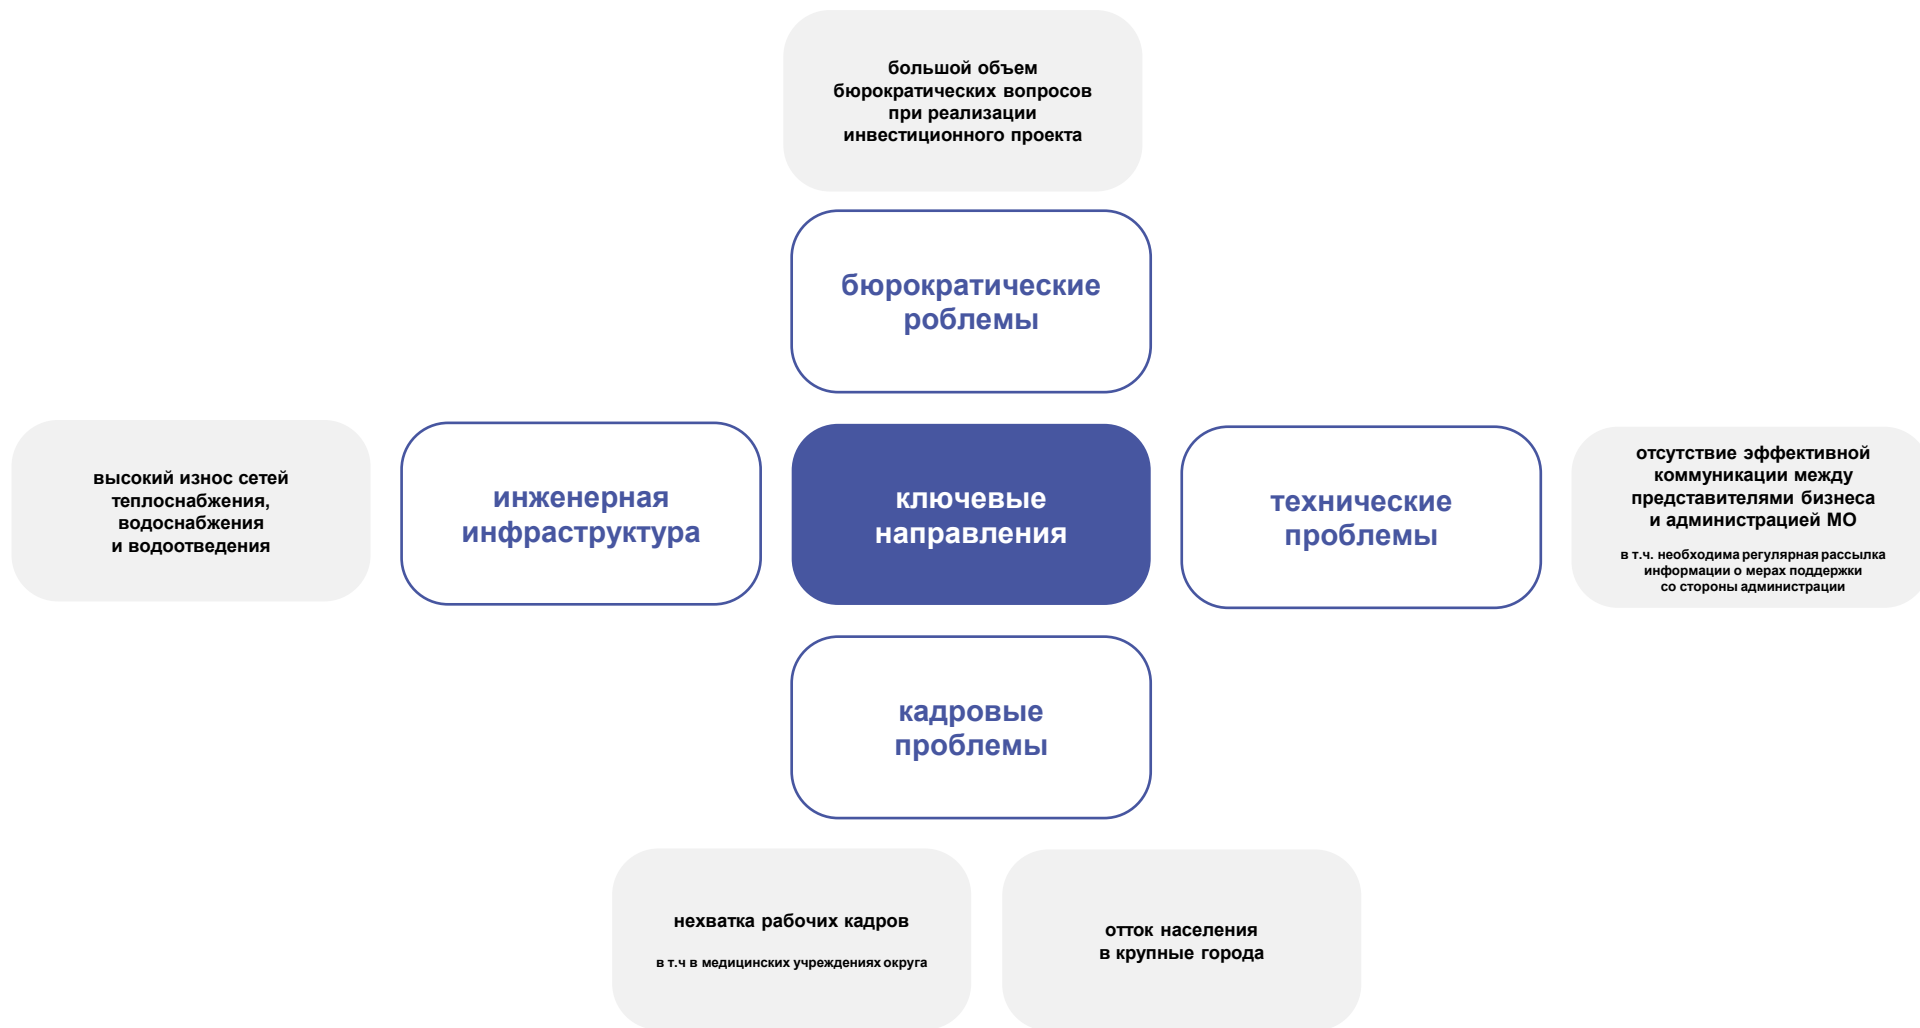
большой объем бюрократических вопросов при реализации инвестиционного проекта

бюрократические роблемы

высокий износ сетей теплоснабжения, водоснабжения и водоотведения

инженерная инфраструктура

ключевые направления

технические проблемы

отсутствие эффективной коммуникации между представителями бизнеса и администрацией МО

в т.ч. необходима регулярная рассылка информации о мерах поддержки со стороны администрации

кадровые проблемы

нехватка рабочих кадров

в т.ч в медицинских учреждениях округа

отток населения в крупные города